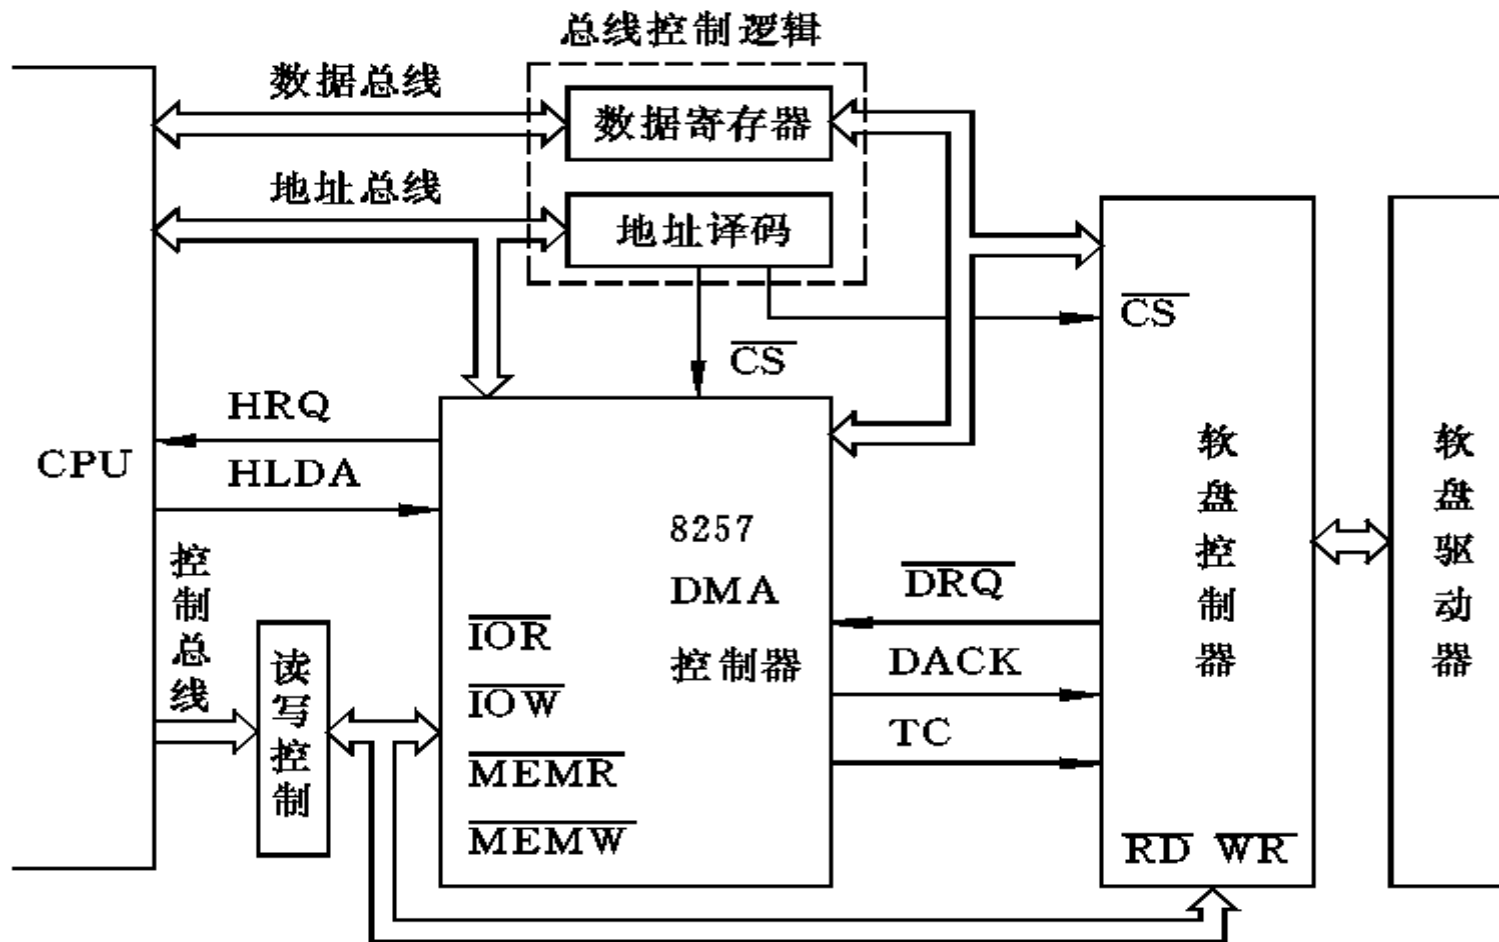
总线控制逻辑

数据总线

数据寄存器

地址总线

地址译码

$\overline{CS}$

$\overline{CS}$

HRQ

HLDA

CPU

8257

DMA

控制器

控制总线

读写控制

$\overline{IOR}$

$\overline{IOW}$

$\overline{MEMR}$

$\overline{MEMW}$

$\overline{DRQ}$

DACK

TC

软盘控制器

$\overline{RD}$ $\overline{WR}$

软盘驱动器